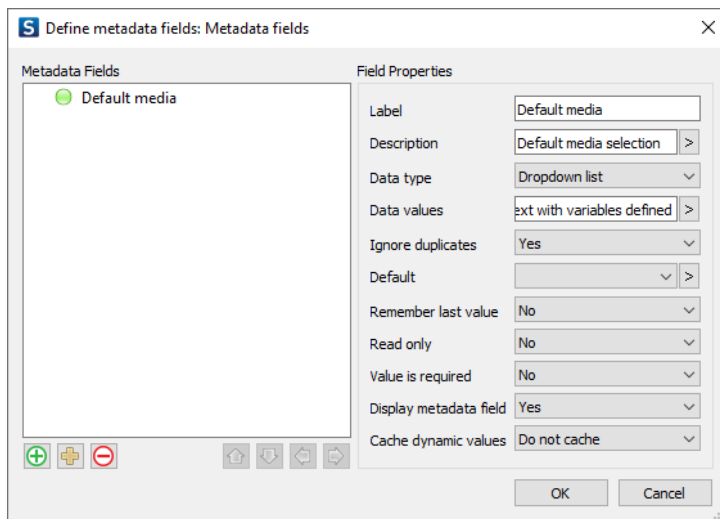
S Define metadata fields: Metadata fields

Metadata Fields

Default media

Field Properties

| Label | Default media |
|---|---|
| Description | Default media selection > |
| Data type | Dropdown list |
| Data values | ext with variables defined > |
| Ignore duplicates | Yes |
| Default | > |
| Remember last value | No |
| Read only | No |
| Value is required | No |
| Display metadata field | Yes |
| Cache dynamic values | Do not cache |

OK Cancel